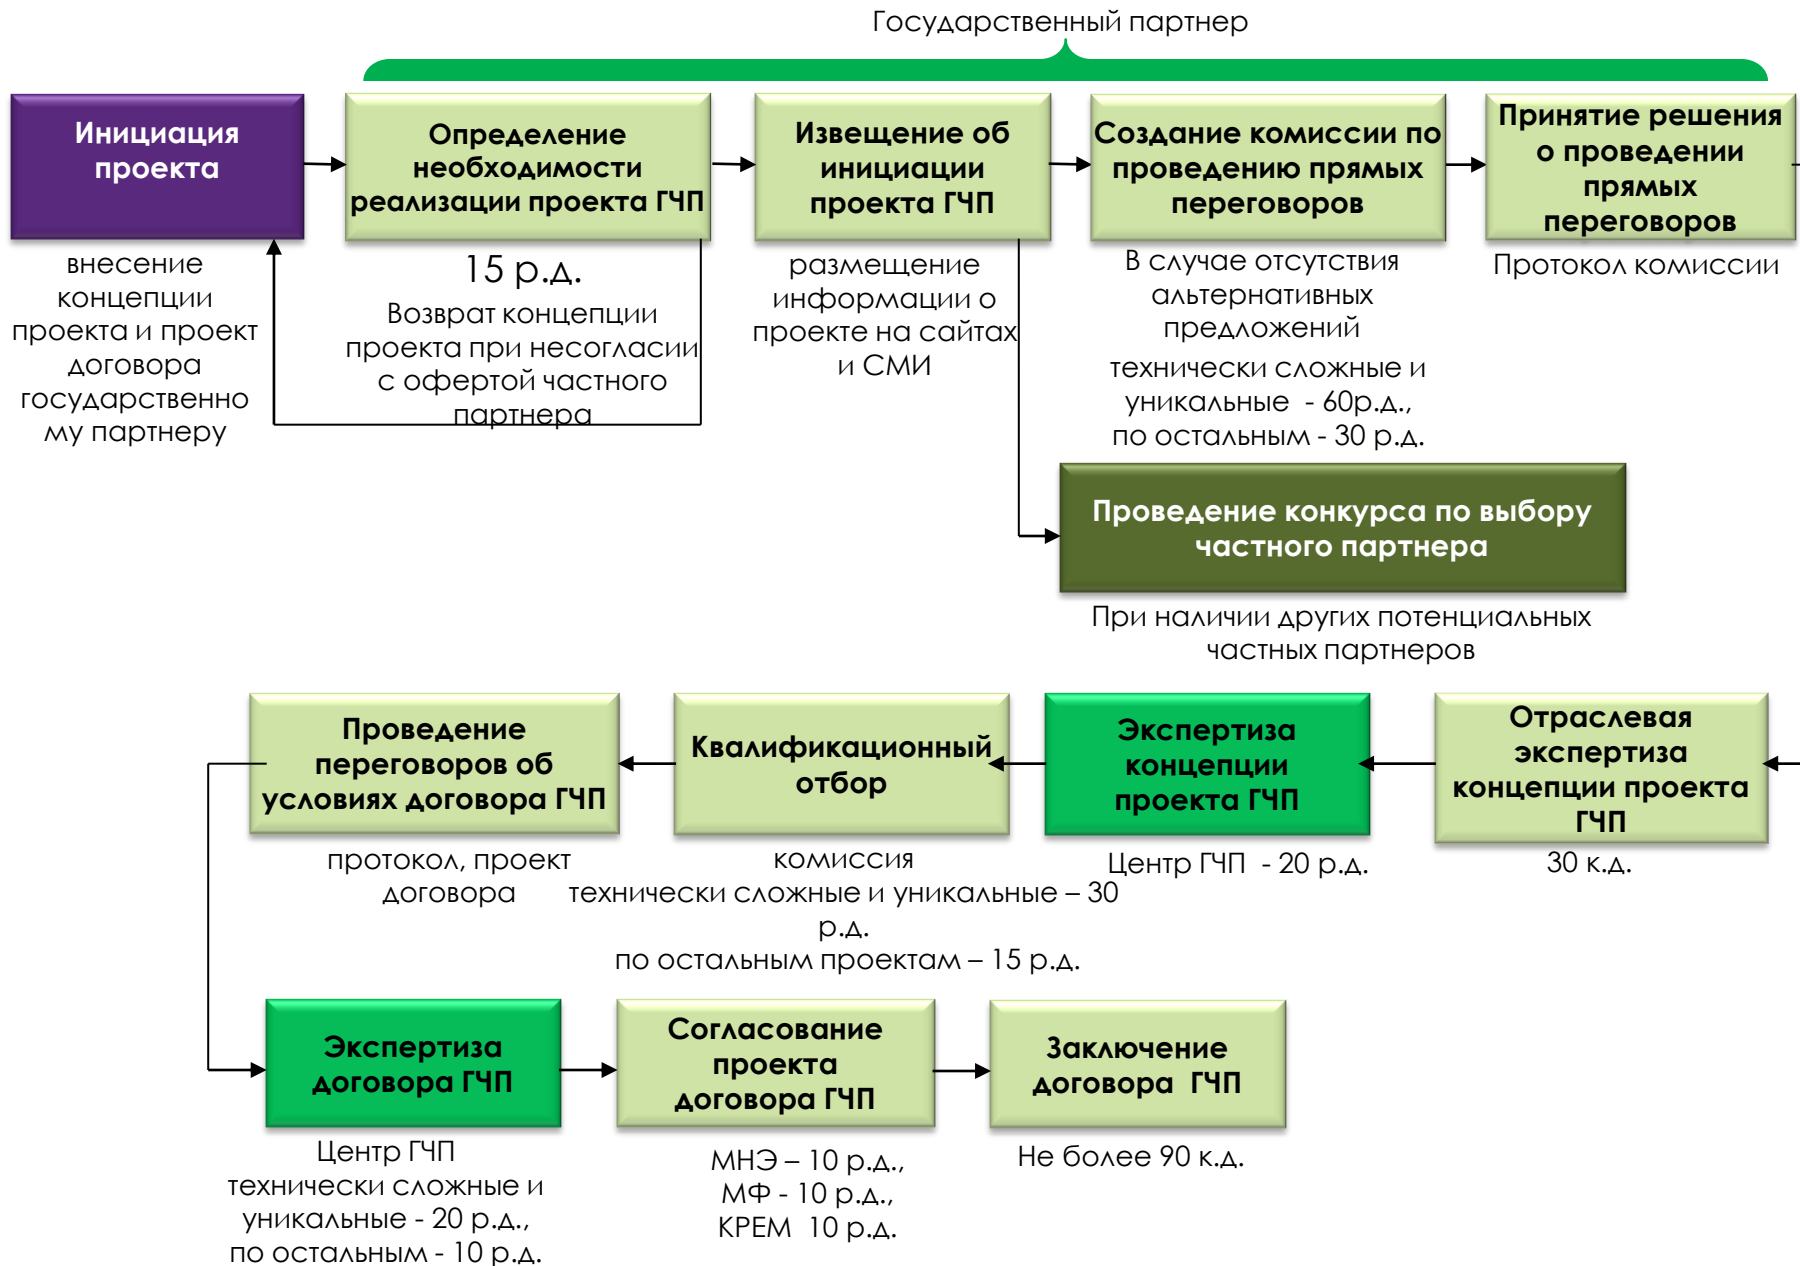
Государственный партнер

Инициация проекта

внесение концепции проекта и проект договора государственному партнеру

Определение необходимости реализации проекта ГЧП

15 р.д.

Возврат концепции проекта при несогласии с офертой частного партнера

Извещение об инициации проекта ГЧП

размещение информации о проекте на сайтах и СМИ

Создание комиссии по проведению прямых переговоров

В случае отсутствия альтернативных предложений

технически сложные и уникальные - 60р.д., по остальным - 30 р.д.

Принятие решения о проведении прямых переговоров

Протокол комиссии

Проведение конкурса по выбору частного партнера

При наличии других потенциальных частных партнеров

Проведение переговоров об условиях договора ГЧП

протокол, проект договора

Квалификационный отбор

комиссия
технически сложные и уникальные – 30 р.д.
по остальным проектам – 15 р.д.

Экспертиза концепции проекта ГЧП

Центр ГЧП - 20 р.д.

Отраслевая экспертиза концепции проекта ГЧП

30 к.д.

Экспертиза договора ГЧП

Центр ГЧП
технически сложные и уникальные - 20 р.д.,
по остальным - 10 р.д.

Согласование проекта договора ГЧП

МНЭ – 10 р.д.,
МФ - 10 р.д.,
КРЕМ 10 р.д.

Заключение договора ГЧП

Не более 90 к.д.